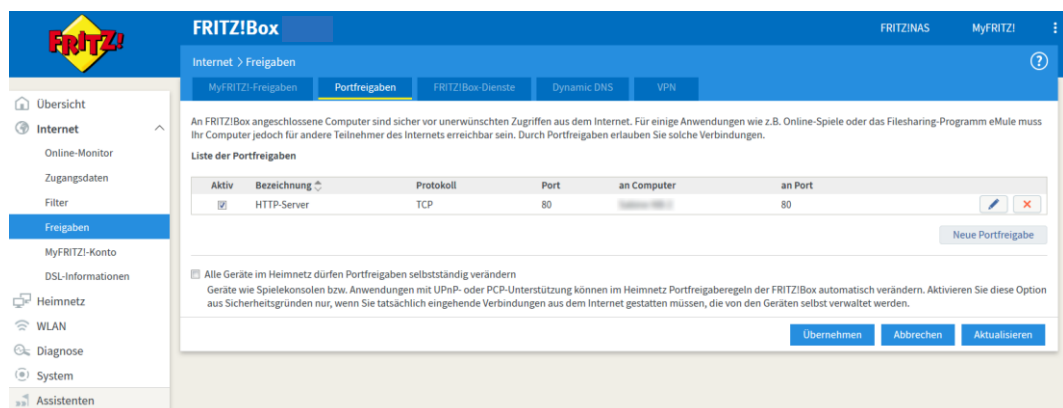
FRITZ!

FRITZ!Box

FRITZ!NAS MyFRITZ!

Internet > Freigaben

MyFRITZ!-Freigaben Portfreigaben FRITZ!Box-Dienste Dynamic DNS VPN

Übersicht
Internet
Online-Monitor
Zugangsdaten
Filter
Freigaben
MyFRITZ!-Konto
DSL-Informationen
Heimnetz
WLAN
Diagnose
System
Assistenten

An FRITZ!Box angeschlossene Computer sind sicher vor unerwünschten Zugriffen aus dem Internet. Für einige Anwendungen wie z.B. Online-Spiele oder das Filesharing-Programm eMule muss Ihr Computer jedoch für andere Teilnehmer des Internets erreichbar sein. Durch Portfreigaben erlauben Sie solche Verbindungen.

Liste der Portfreigaben

| Aktiv | Bezeichnung | Protokoll | Port | an Computer | an Port |
|---|---|---|---|---|---|
| ☑ | HTTP-Server | TCP | 80 | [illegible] | 80 |

Neue Portfreigabe

Alle Geräte im Heimnetz dürfen Portfreigaben selbstständig verändern
Geräte wie Spielekonsolen bzw. Anwendungen mit UPnP- oder PCP-Unterstützung können im Heimnetz Portfreigaberegeln der FRITZ!Box automatisch verändern. Aktivieren Sie diese Option aus Sicherheitsgründen nur, wenn Sie tatsächlich eingehende Verbindungen aus dem Internet gestatten müssen, die von den Geräten selbst verwaltet werden.

Übernehmen Abbrechen Aktualisieren